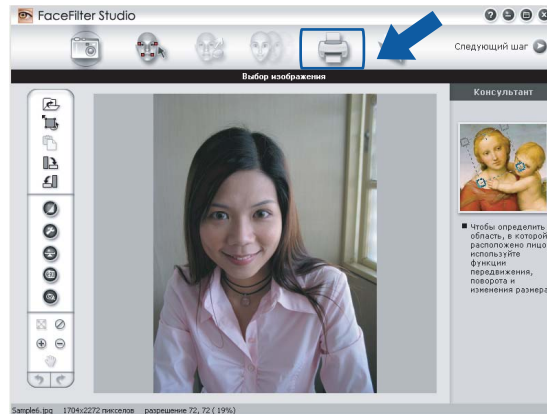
FaceFilter Studio

Следующий шаг

Выбор изображения

Консультант

Чтобы определить область, в которой расположено лицо, используйте функции передвижения, поворота и изменения размера

Sample6.jpg 1704x2272 пикселов разрешение 72, 72 ( 19%)